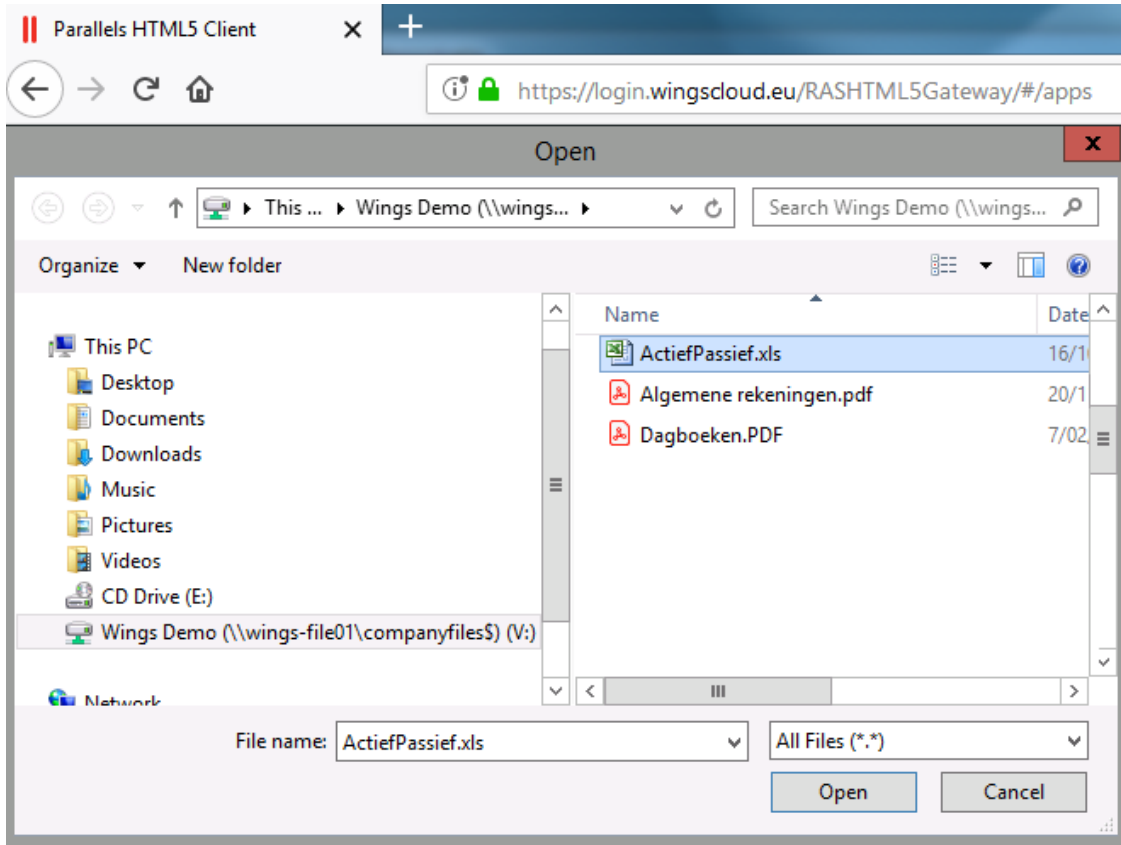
Parallels HTML5 Client ×

https://login.wingscloud.eu/RASHTML5Gateway/#/apps

Open

This ... ▸ Wings Demo (\\wings... ▸

Search Wings Demo (\\wings...

Organize ▾ New folder

This PC
Desktop
Documents
Downloads
Music
Pictures
Videos
CD Drive (E:)
Wings Demo (\\wings-file01\companyfiles$) (V:)
Network

| Name | Date |
|---|---|
| ActiefPassief.xls | 16/1 |
| Algemene rekeningen.pdf | 20/1 |
| Dagboeken.PDF | 7/02 |

File name: ActiefPassief.xls

All Files (*.*)

Open

Cancel